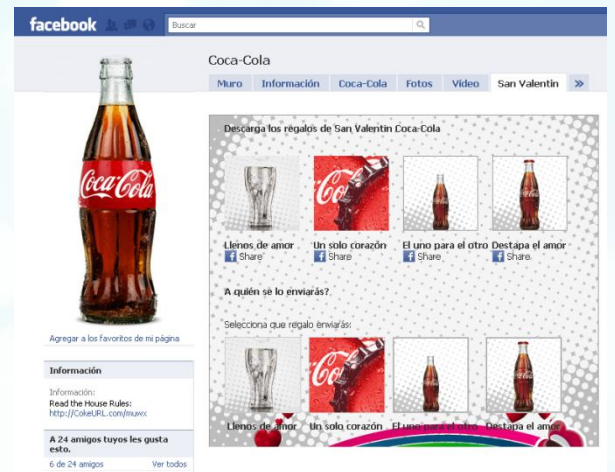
facebook

Buscar

Coca-Cola

Muro | Información | Coca-Cola | Fotos | Video | San Valentin | »

Coca-Cola

Agregar a los favoritos de mi página

Información

Información:
Read the House Rules:
http://CokeURL.com/muwx

A 24 amigos tuyos les gusta esto.

6 de 24 amigos    Ver todos

Descarga los regalos de San Valentin Coca-Cola

Coca-Cola

Llenos de amor
Share

Un solo corazón
Share

El uno para el otro
Share

Destapa el amor
Share

A quién se lo enviarás?

Selecciona que regalo enviarás:

Coca-Cola

Llenos de amor

Un solo corazón

El uno para el otro

Destapa el amor